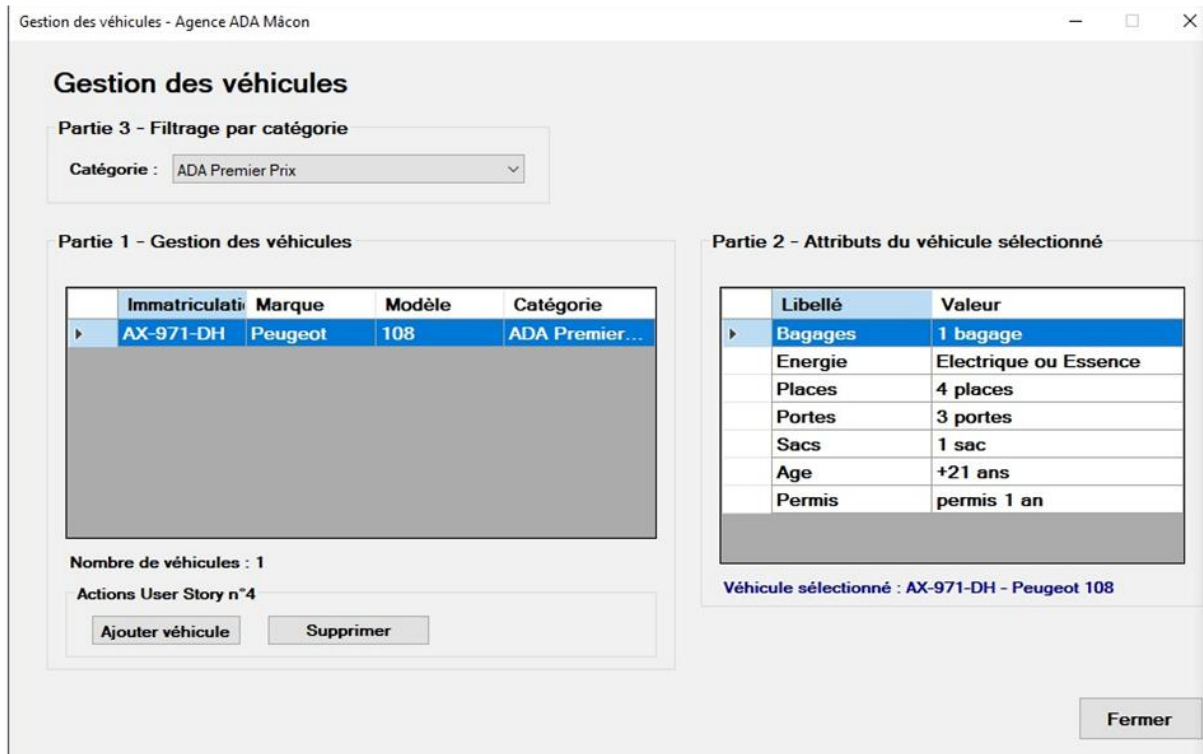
Gestion des véhicules - Agence ADA Mâcon

Gestion des véhicules

Partie 3 - Filtrage par catégorie

Catégorie : ADA Premier Prix

Partie 1 - Gestion des véhicules

| Immatriculati | Marque | Modèle | Catégorie |
|---|---|---|---|
| AX-971-DH | Peugeot | 108 | ADA Premier... |

Nombre de véhicules : 1

Actions User Story n°4

Ajouter véhicule Supprimer

Partie 2 - Attributs du véhicule sélectionné

| Libellé | Valeur |
|---|---|
| Bagages | 1 bagage |
| Energie | Electrique ou Essence |
| Places | 4 places |
| Portes | 3 portes |
| Sacs | 1 sac |
| Age | +21 ans |
| Permis | permis 1 an |

Véhicule sélectionné : AX-971-DH - Peugeot 108

Fermer